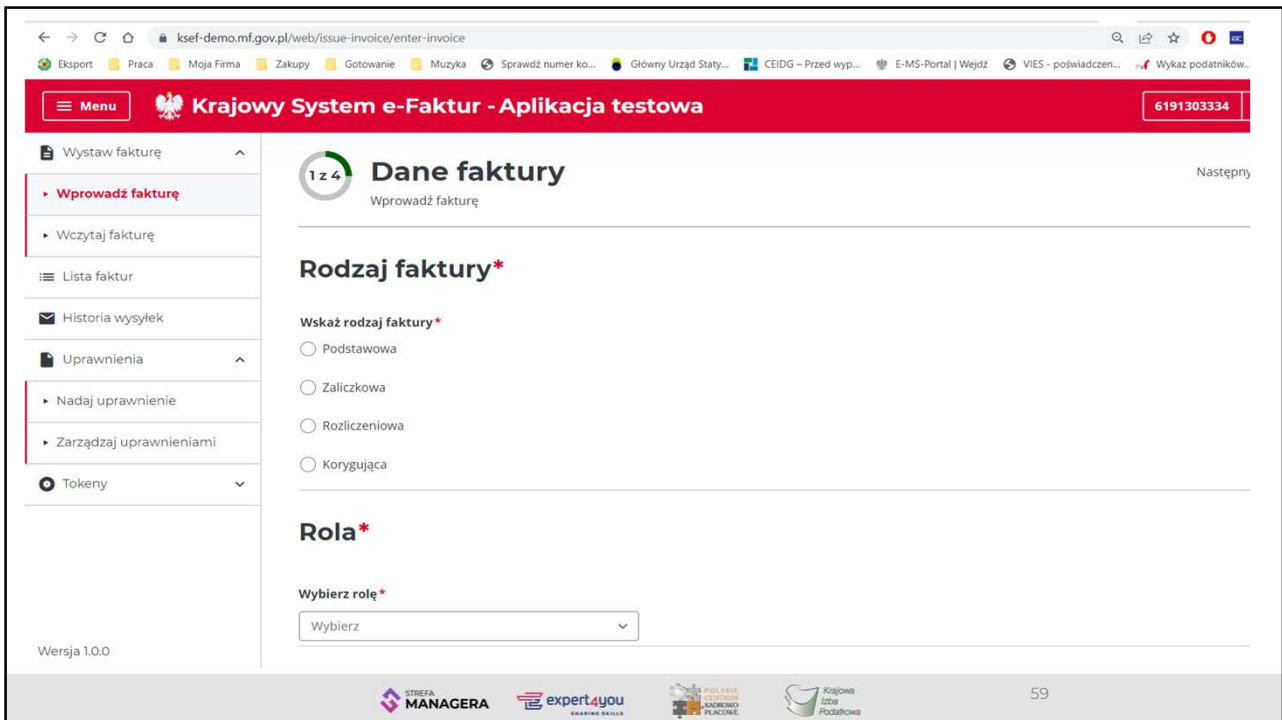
ksef-demo.mf.gov.pl/web/issue-invoice/enter-invoice

Eksport Praca Moja Firma Zakupy Gotowanie Muzyka Sprawdź numer ko... Główny Urząd Staty... CEIDG – Przed wyp... E-MS-Portal | Wejdź VIES - poświadczen... Wykaz podatników...

Menu Krajowy System e-Faktur - Aplikacja testowa 6191303334

Wystaw fakturę
Wprowadź fakturę
Wczytaj fakturę
Lista faktur
Historia wysyłek
Uprawnienia
Nadaj uprawnienie
Zarządzaj uprawnieniami
Tokeny

Wersja 1.0.0

1 z 4 Dane faktury
Wprowadź fakturę

Następny

Rodzaj faktury*

Wskaż rodzaj faktury*
Podstawowa
Zaliczkowa
Rozliczeniowa
Korygująca

Rola*

Wybierz rolę*
Wybierz

STREFA MANAGERA expert4you SHARING SKILLS POLSKIE CENTRUM KADROWO PŁACOWE Krajowa Izba Podatkowa

59